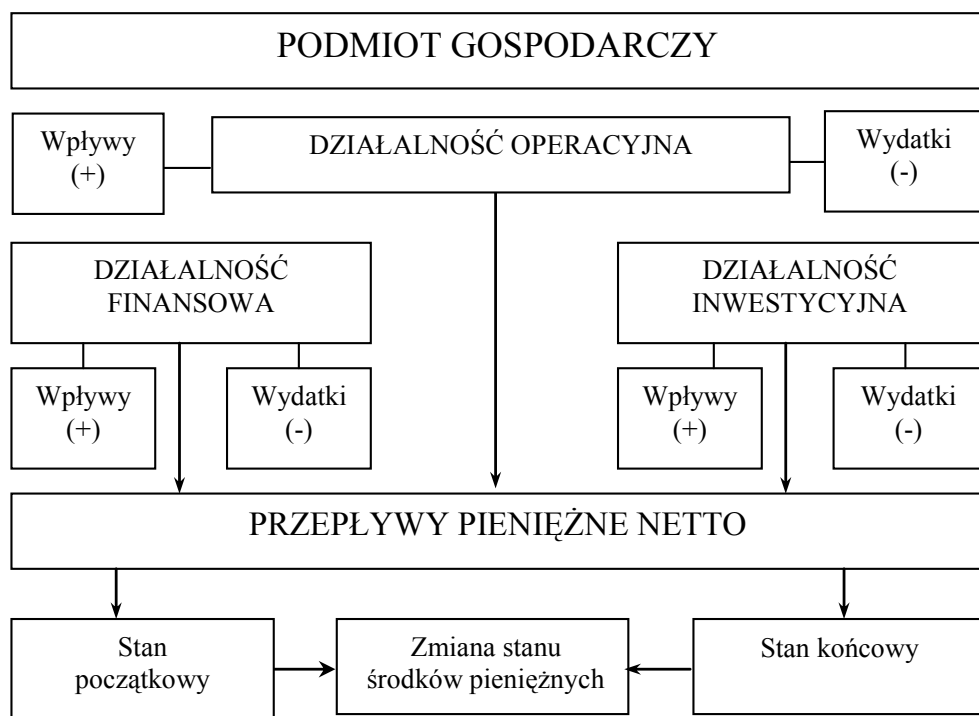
PODMIOT GOSPODARCZY

Wpływy
(+)

DZIAŁALNOŚĆ OPERACYJNA

Wydatki
(-)

DZIAŁALNOŚĆ
FINANSOWA

Wpływy
(+)

Wydatki
(-)

DZIAŁALNOŚĆ
INWESTYCYJNA

Wpływy
(+)

Wydatki
(-)

PRZEPŁYWY PIENIĘŻNE NETTO

Stan
początkowy

Zmiana stanu
środków pieniężnych

Stan końcowy